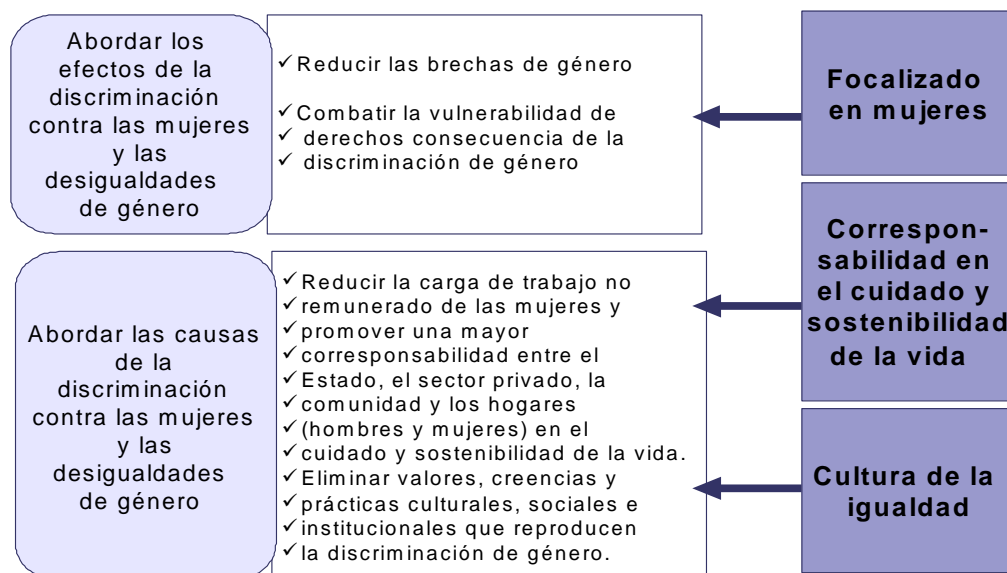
Abordar los efectos de la discriminación contra las mujeres y las desigualdades de género

✓Reducir las brechas de género

✓Combatir la vulnerabilidad de
✓ derechos consecuencia de la
✓ discriminación de género

Focalizado en mujeres

Abordar las causas de la discriminación contra las mujeres y las desigualdades de género

✓Reducir la carga de trabajo no
✓remunerado de las mujeres y
✓promover una mayor
✓corresponsabilidad entre el
✓Estado, el sector privado, la
✓comunidad y los hogares
✓(hombres y mujeres) en el
✓cuidado y sostenibilidad de la vida.
✓Eliminar valores, creencias y
✓prácticas culturales, sociales e
✓institucionales que reproducen
✓la discriminación de género.

Corresponsabilidad en el cuidado y sostenibilidad de la vida

Cultura de la igualdad